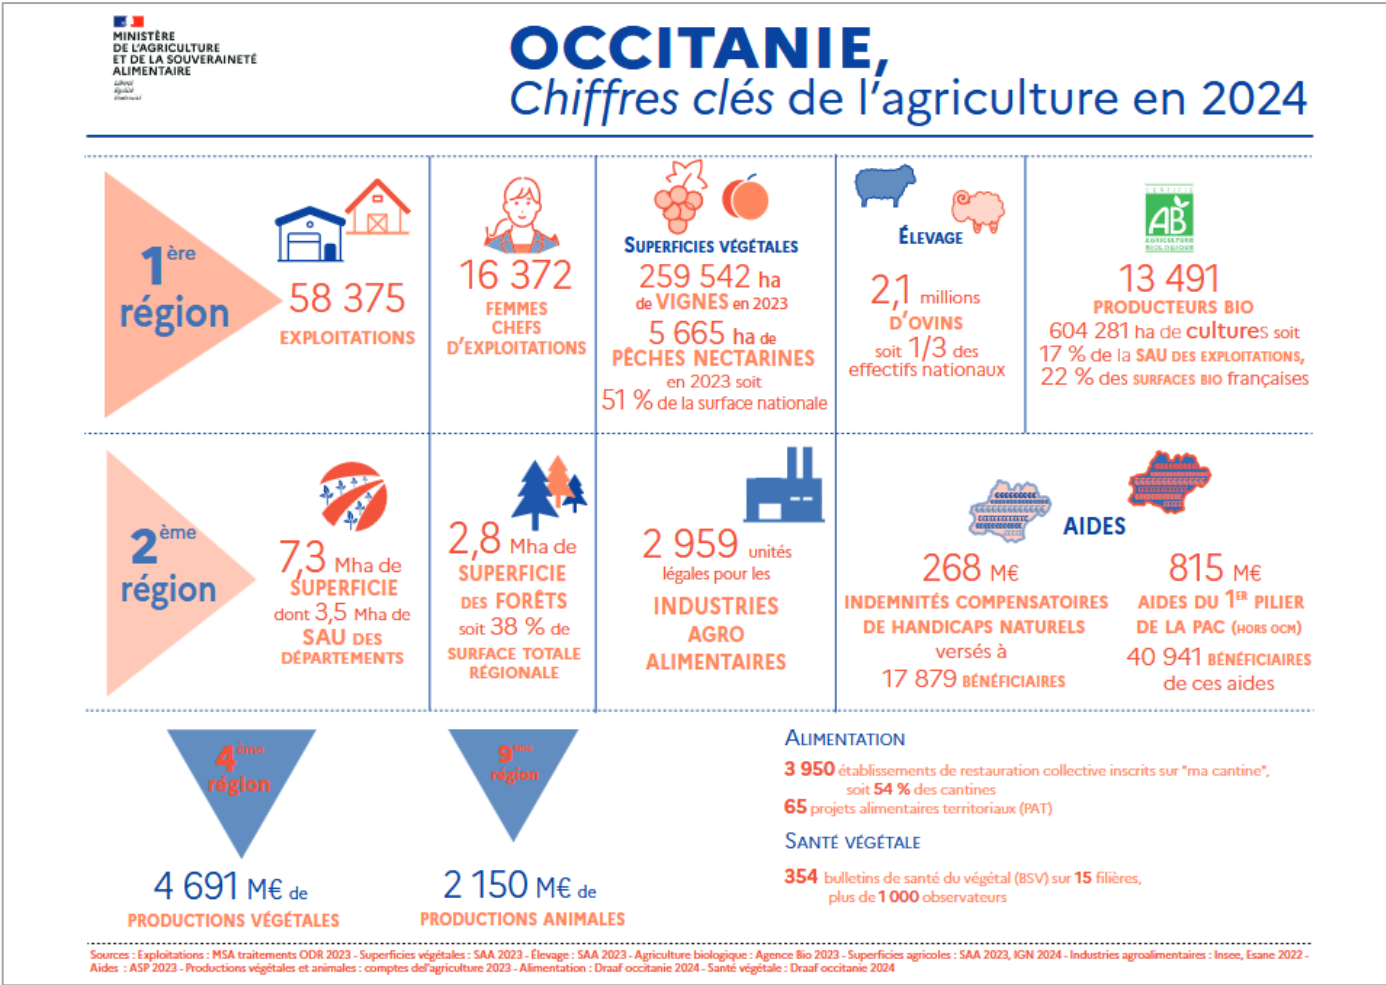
MINISTÈRE DE L'AGRICULTURE ET DE LA SOUVERAINETÉ ALIMENTAIRE
Liberté Égalité Fraternité

OCCITANIE,
Chiffres clés de l'agriculture en 2024

1ère région

58 375
EXPLOITATIONS

16 372
FEMMES CHEFS D'EXPLOITATIONS

SUPERFICIES VÉGÉTALES
259 542 ha de VIGNES en 2023
5 665 ha de PÊCHES NECTARINES en 2023 soit 51 % de la surface nationale

ÉLEVAGE
2,1 millions D'OVINS soit 1/3 des effectifs nationaux

AB AGRICULTURE BIOLOGIQUE
13 491
PRODUCTEURS BIO
604 281 ha de cultures soit 17 % de la SAU DES EXPLOITATIONS, 22 % des SURFACES BIO françaises

2ème région

7,3 Mha de SUPERFICIE dont 3,5 Mha de SAU DES DÉPARTEMENTS

2,8 Mha de SUPERFICIE DES FORÊTS soit 38 % de SURFACE TOTALE RÉGIONALE

2 959 unités légales pour les INDUSTRIES AGRO ALIMENTAIRES

AIDES
268 M€
INDEMNITÉS COMPENSATOIRES DE HANDICAPS NATURELS versés à 17 879 BÉNÉFICIAIRES

815 M€
AIDES DU 1ER PILIER DE LA PAC (HORS OCM)
40 941 BÉNÉFICIAIRES de ces aides

4ème région
4 691 M€ de PRODUCTIONS VÉGÉTALES

9ème région
2 150 M€ de PRODUCTIONS ANIMALES

ALIMENTATION
3 950 établissements de restauration collective inscrits sur "ma cantine", soit 54 % des cantines
65 projets alimentaires territoriaux (PAT)

SANTÉ VÉGÉTALE
354 bulletins de santé du végétal (BSV) sur 15 filières, plus de 1 000 observateurs

Sources : Exploitations : MSA traitements ODR 2023 - Superficies végétales : SAA 2023 - Élevage : SAA 2023 - Agriculture biologique : Agence Bio 2023 - Superficies agricoles : SAA 2023, IGN 2024 - Industries agroalimentaires : Insee, Esane 2022 - Aides : ASP 2023 - Productions végétales et animales : comptes del'agriculture 2023 - Alimentation : Draaf occitanie 2024 - Santé végétale : Draaf occitanie 2024